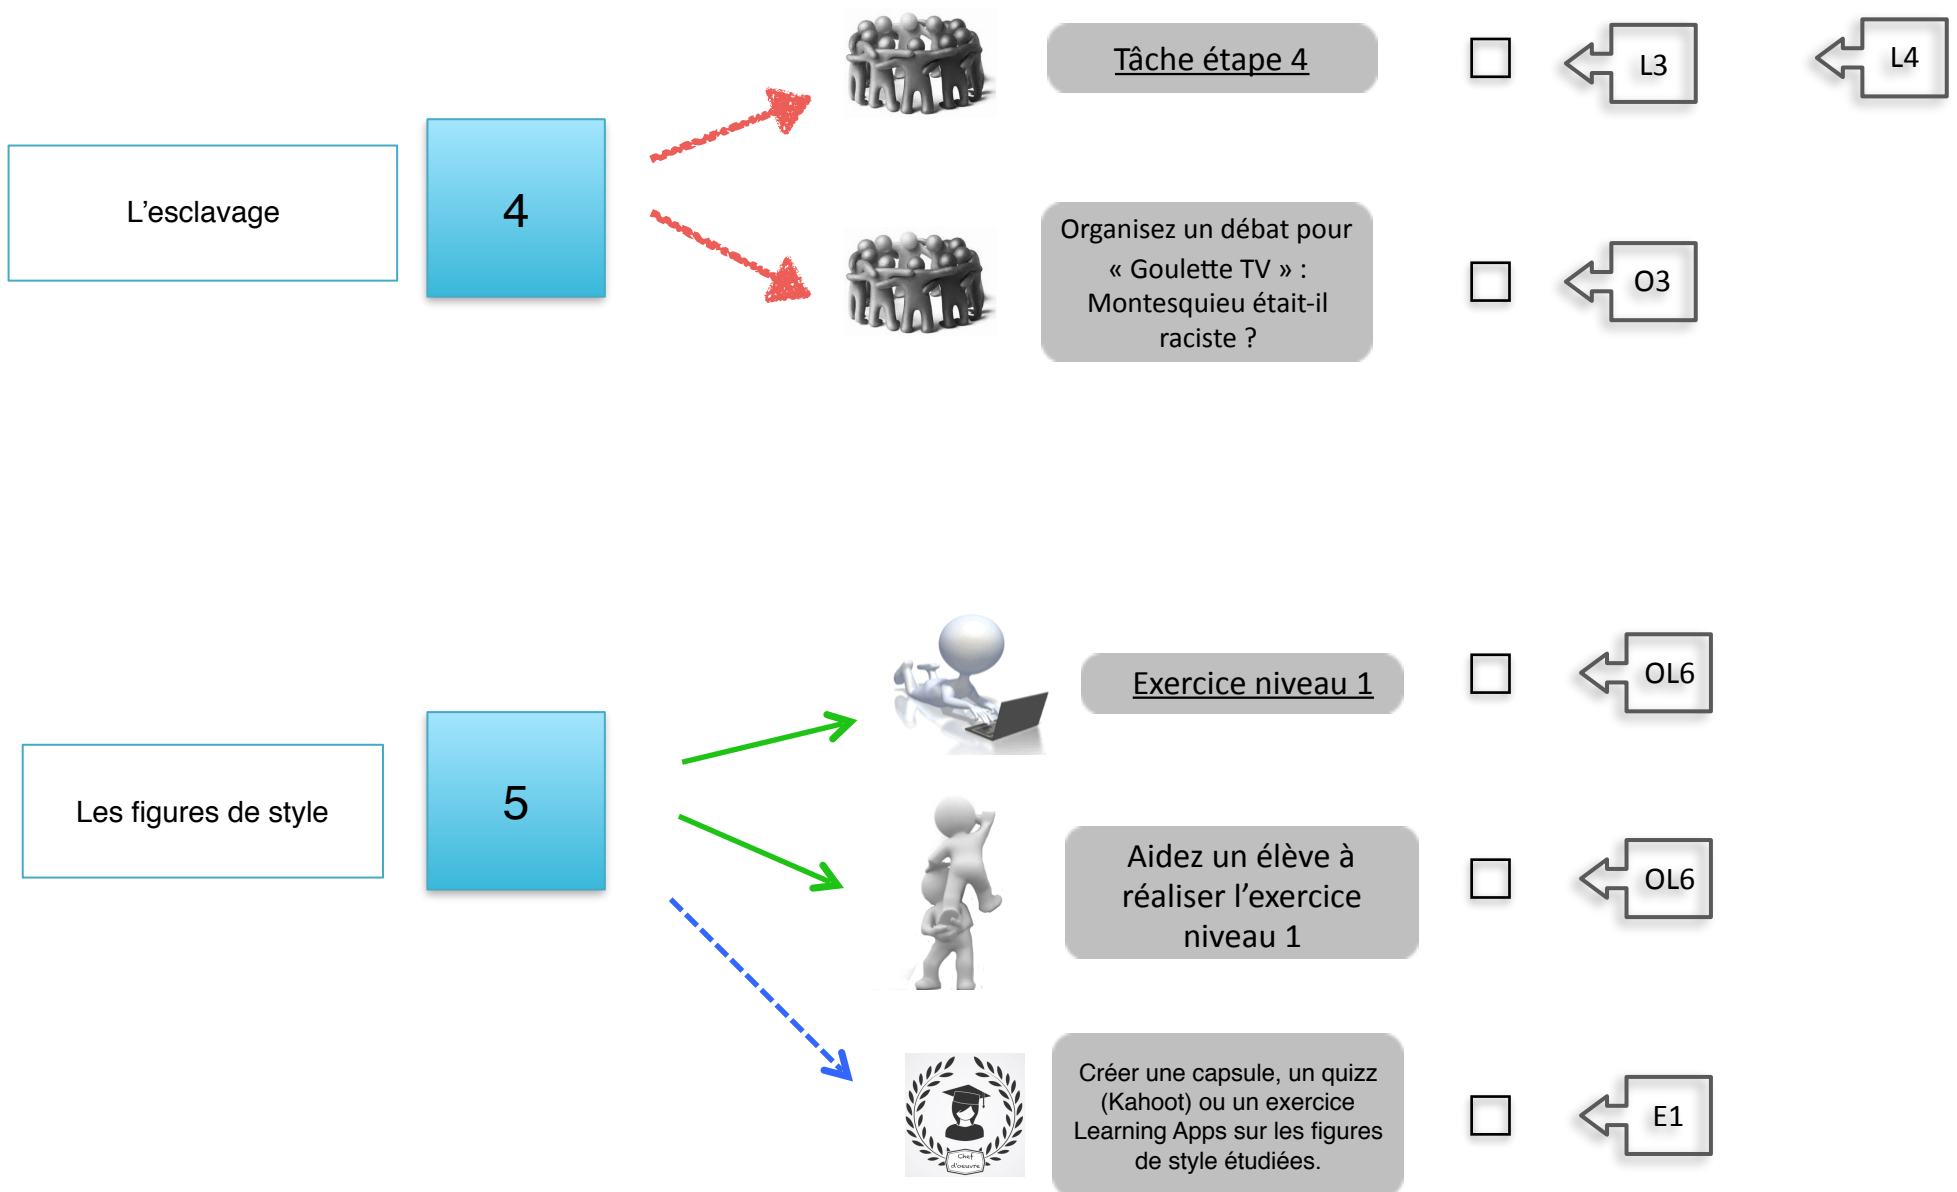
L'esclavage

4

Tâche étape 4

L3

L4

Organisez un débat pour « Goulette TV » : Montesquieu était-il raciste ?

O3

Les figures de style

5

Exercice niveau 1

OL6

Aidez un élève à réaliser l'exercice niveau 1

OL6

Chef d'oeuvre

Créer une capsule, un quizz (Kahoot) ou un exercice Learning Apps sur les figures de style étudiées.

E1